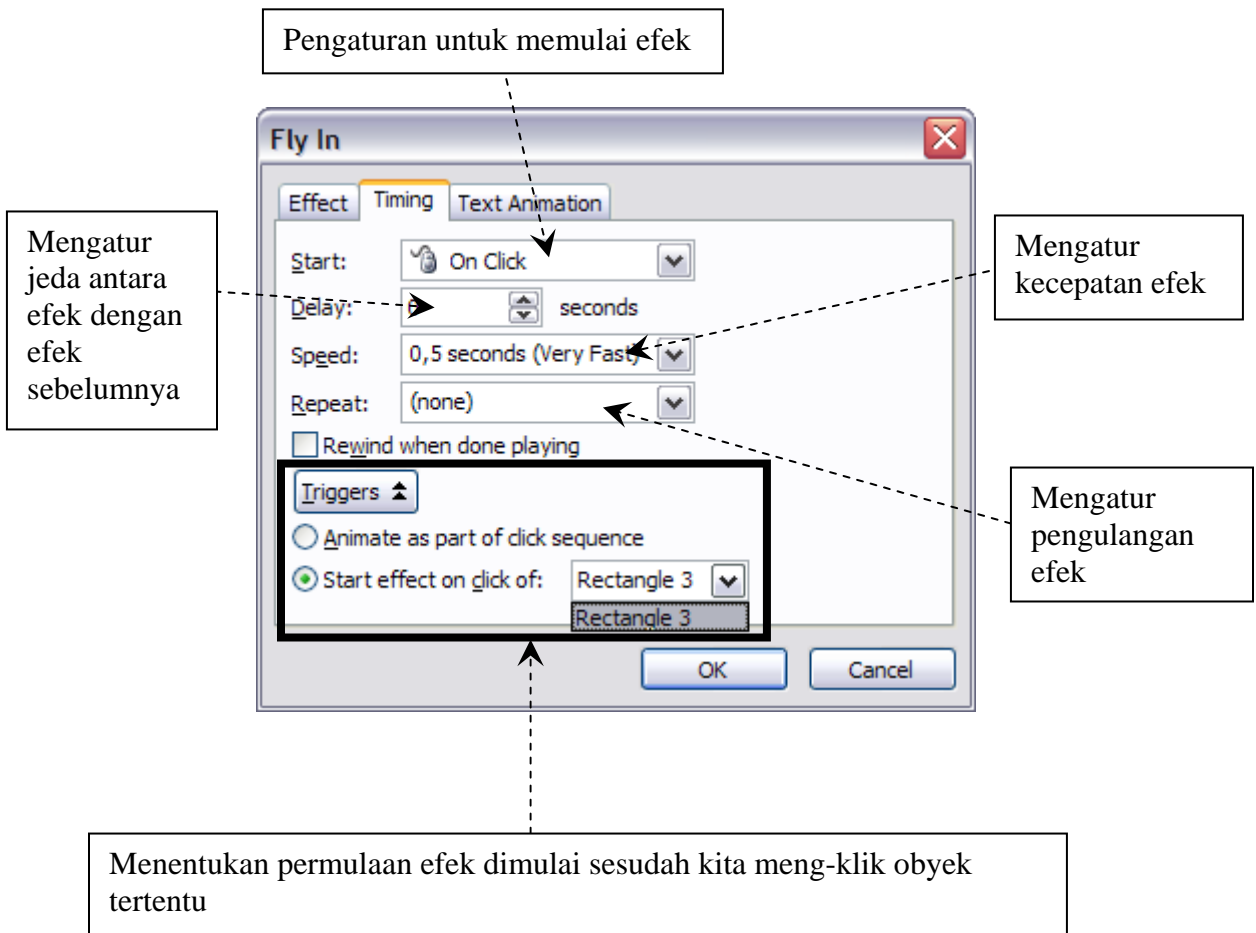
Pengaturan untuk memulai efek

Fly In

Effect | Timing | Text Animation

Mengatur jeda antara efek dengan efek sebelumnya

Start: On Click

Delay: 0 seconds

Speed: 0,5 seconds (Very Fast)

Repeat: (none)

Mengatur kecepatan efek

Rewind when done playing

Triggers

Animate as part of click sequence

Start effect on click of: Rectangle 3

Rectangle 3

Mengatur pengulangan efek

OK

Cancel

Menentukan permulaan efek dimulai sesudah kita meng-klik obyek tertentu